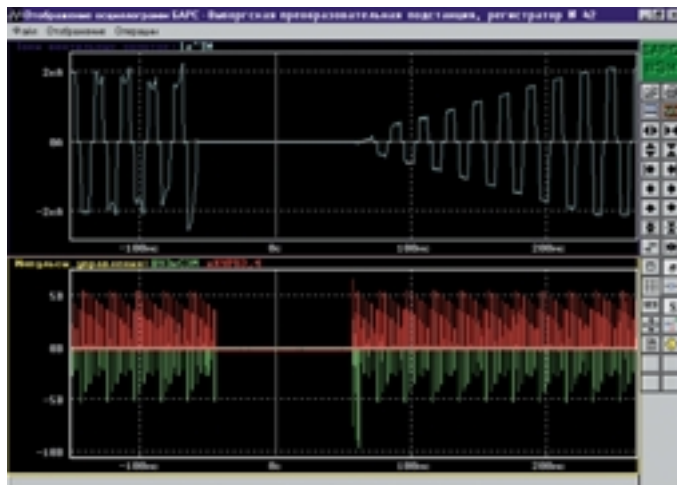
Отображение осциллограмм БАРС - Выборгская преобразовательная подстанция, регистратор № 42

Файл Отображение Операции

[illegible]

2кА

0А

-2кА

-100мс

0с

100мс

200мс

Импульсы управления: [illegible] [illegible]

50

0В

-50

-100

-100мс

0с

100мс

200мс